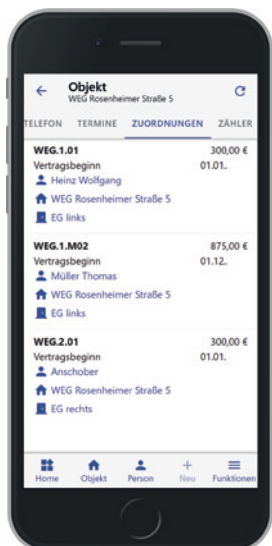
Objekt
WEG Rosenheimer Straße 5

TELEFON TERMINE ZUORDNUNGEN ZÄHLER

WEG.1.01 300,00 €
Vertragsbeginn 01.01.
Heinz Wolfgang
WEG Rosenheimer Straße 5
EG links

WEG.1.M02 875,00 €
Vertragsbeginn 01.12.
Müller Thomas
WEG Rosenheimer Straße 5
EG links

WEG.2.01 300,00 €
Vertragsbeginn 01.01.
Anschober
WEG Rosenheimer Straße 5
EG rechts

Home Objekt Person Neu Funktionen